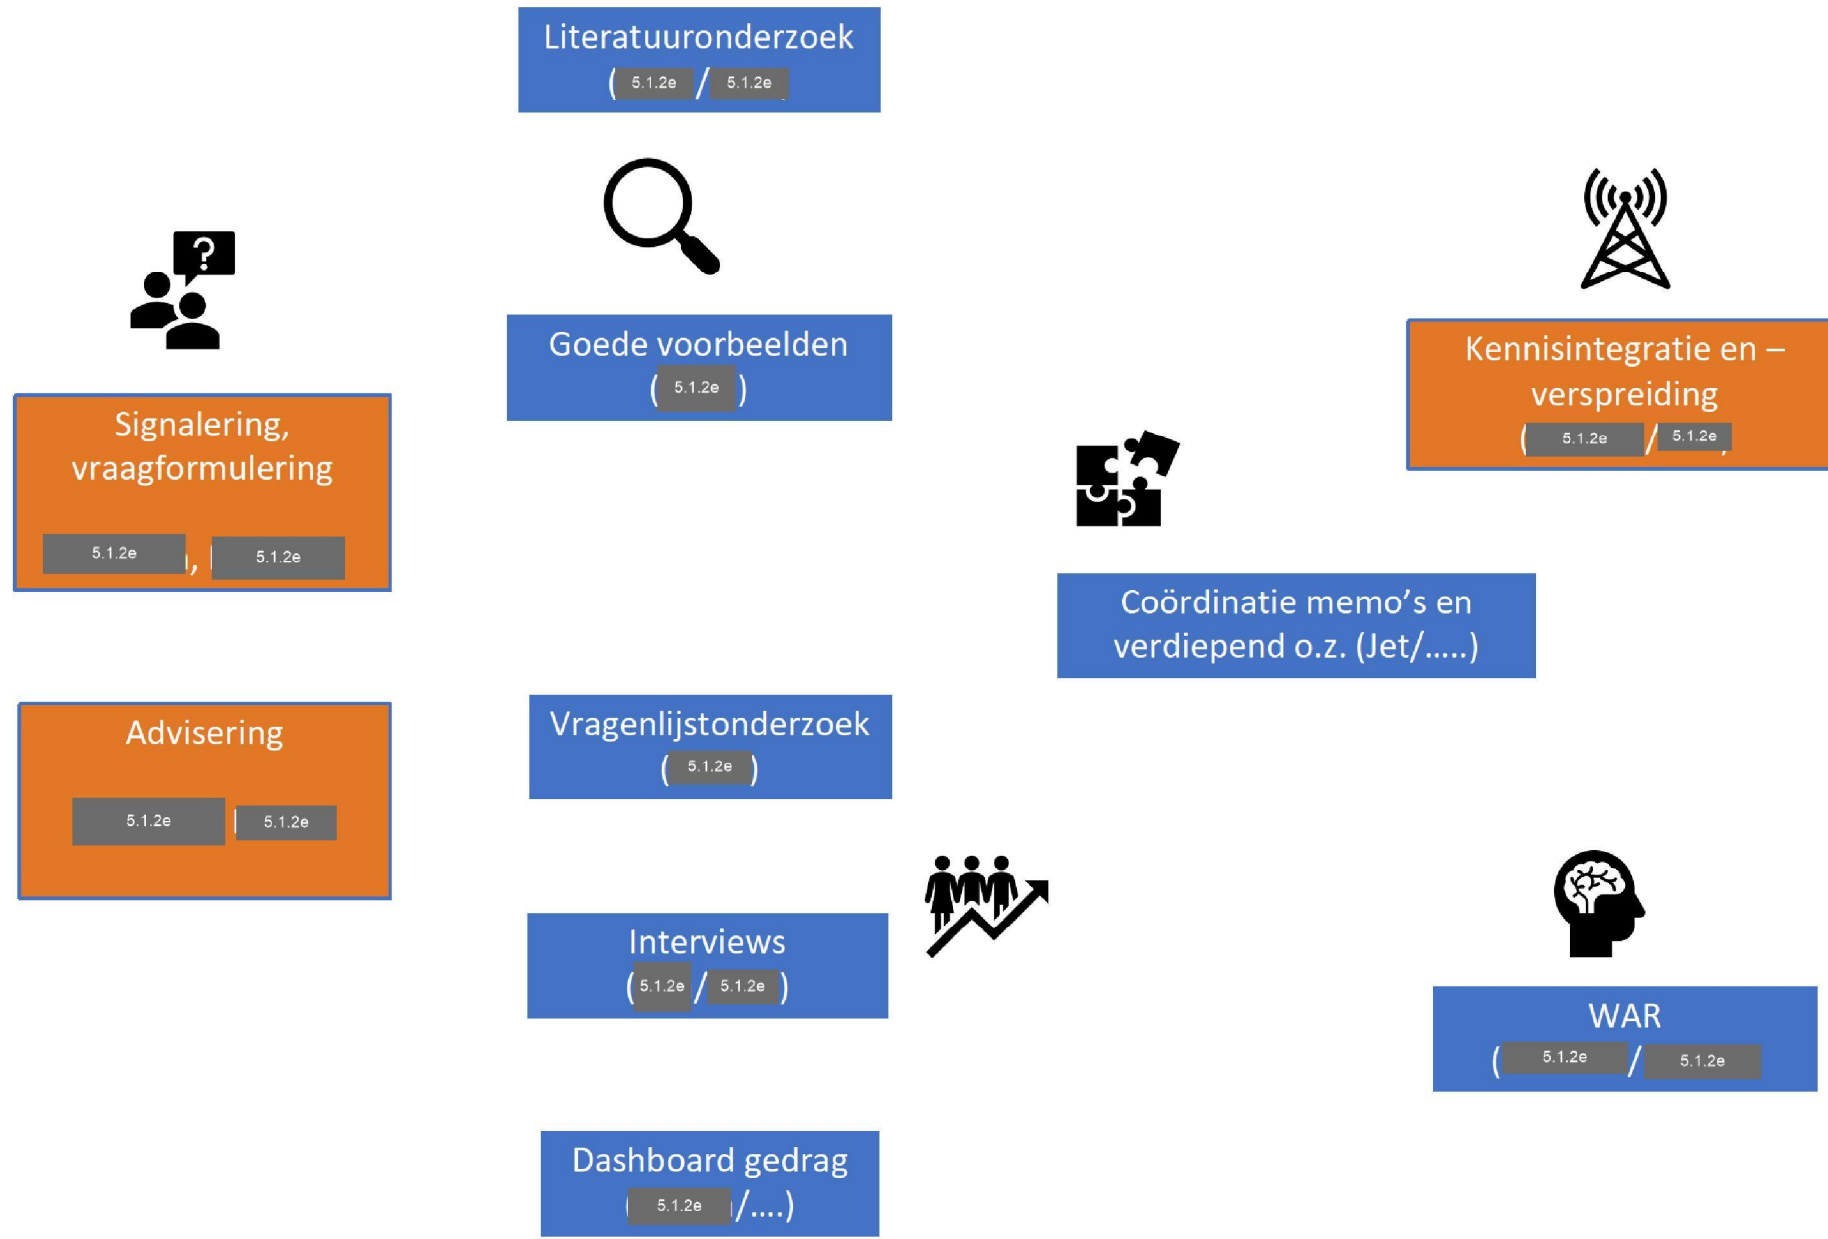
Literatuuronderzoek
( 5.1.2e / 5.1.2e

Goede voorbeelden
( 5.1.2e )

Signalering, vraagformulering
5.1.2e , 5.1.2e

Kennisintegratie en – verspreiding
( 5.1.2e / 5.1.2e

Coördinatie memo's en verdiepend o.z. (Jet/.....)

Advisering
5.1.2e 5.1.2e

Vragenlijstonderzoek
( 5.1.2e )

Interviews
( 5.1.2e / 5.1.2e )

WAR
( 5.1.2e / 5.1.2e

Dashboard gedrag
5.1.2e /....)